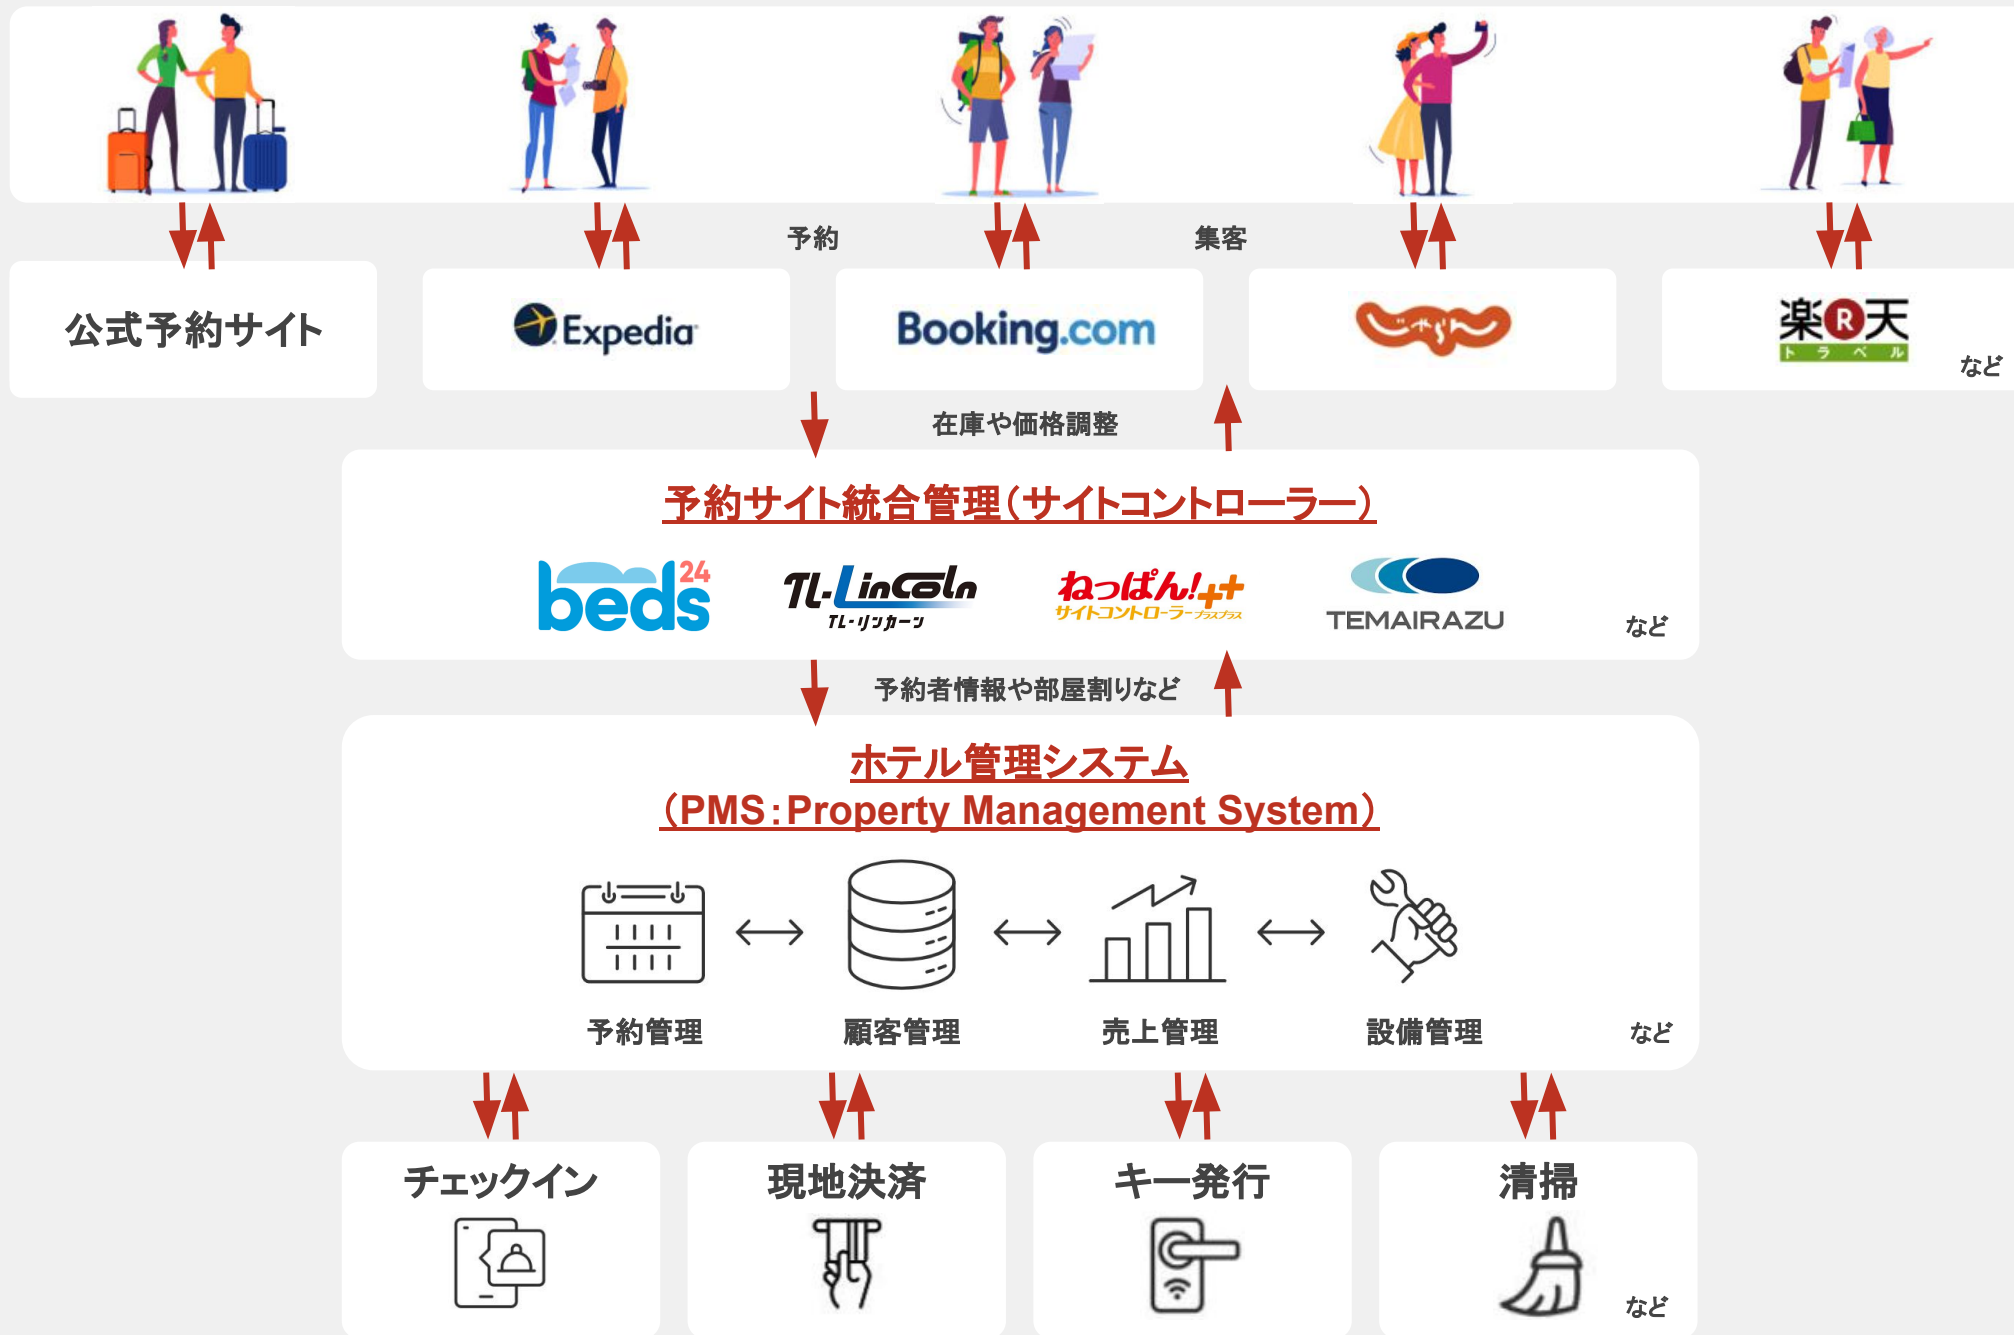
予約

集客

公式予約サイト

Expedia

Booking.com

じゃらん

楽天 トラベル

など

在庫や価格調整

予約サイト統合管理（サイトコントローラー）

beds24

TL-Lincoln TL-リンカーン

ねっぱん!++ サイトコントローラープラスプラス

TEMAIRAZU

など

予約者情報や部屋割りなど

ホテル管理システム

（PMS：Property Management System）

予約管理

顧客管理

売上管理

設備管理

など

チェックイン

現地決済

キー発行

清掃

など